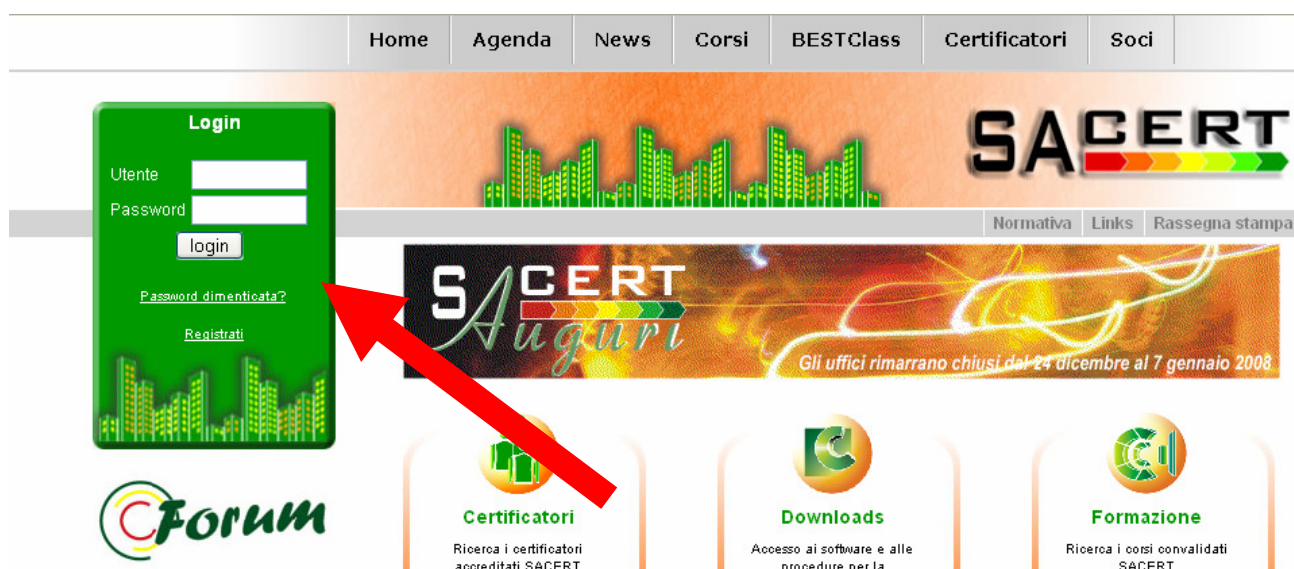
Home | Agenda | News | Corsi | BESTClass | Certificatori | Soci

Login

Utente

Password

login

Password dimenticata?

Registrati

SACERT

Normativa | Links | Rassegna stampa

SACERT Auguri

Gli uffici rimarrano chiusi dal 24 dicembre al 7 gennaio 2008

Forum

Certificatori

Ricerca i certificatori accreditati SACERT

Downloads

Accesso ai software e alle procedure per la

Formazione

Ricerca i corsi convalidati SACERT